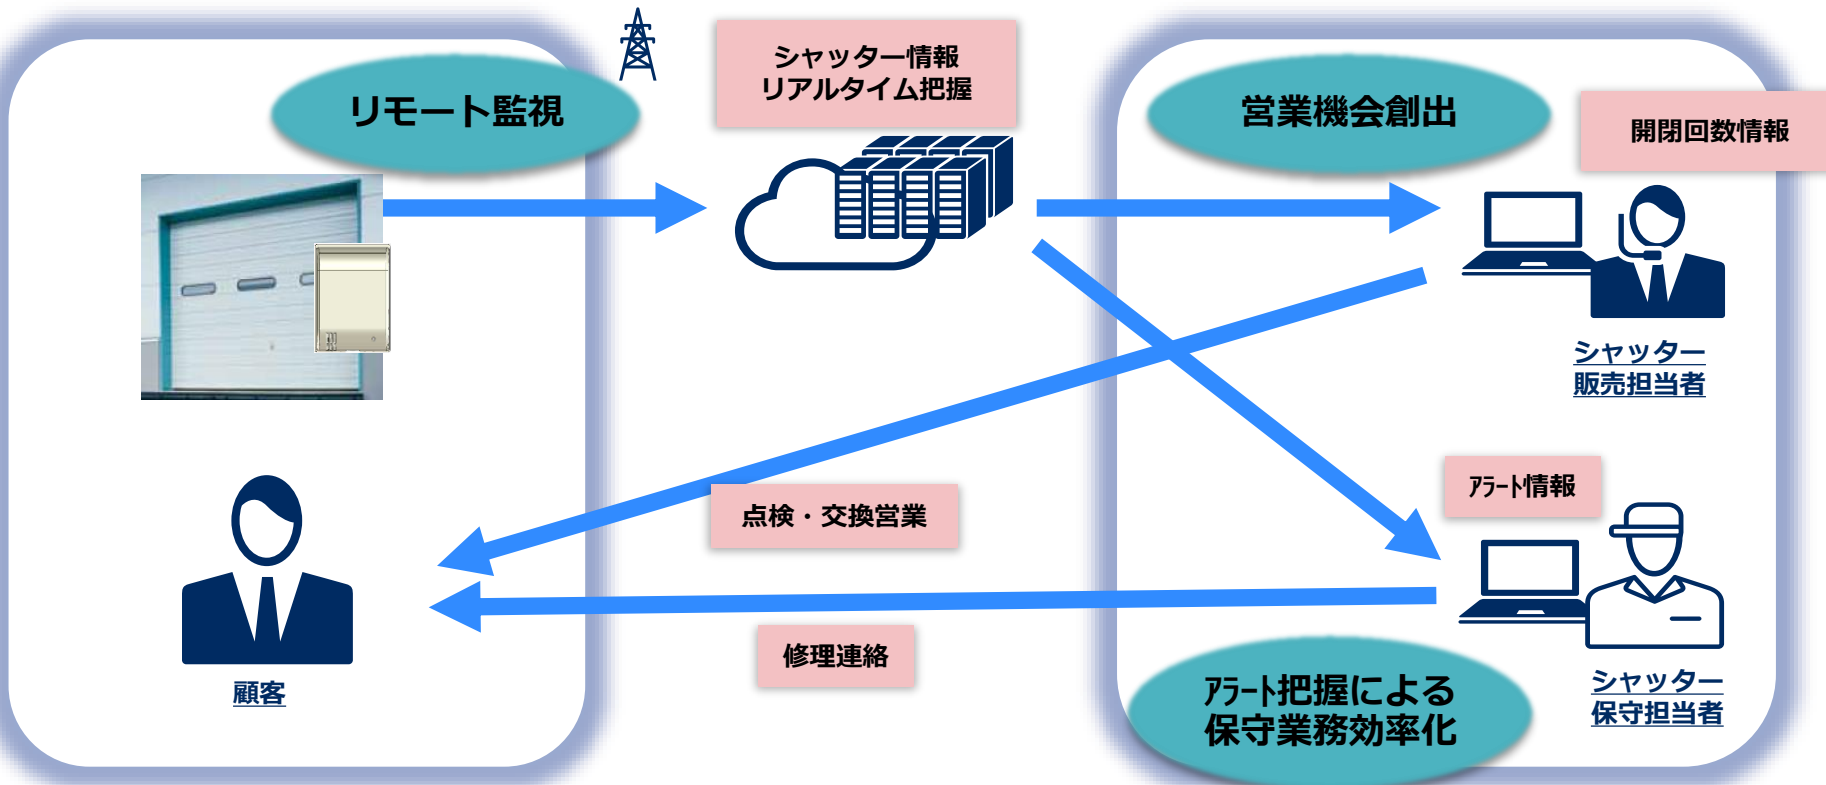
リモート監視

シャッター情報
リアルタイム把握

営業機会創出

開閉回数情報

シャッター
販売担当者

アラート情報

点検・交換営業

顧客

修理連絡

アラート把握による
保守業務効率化

シャッター
保守担当者